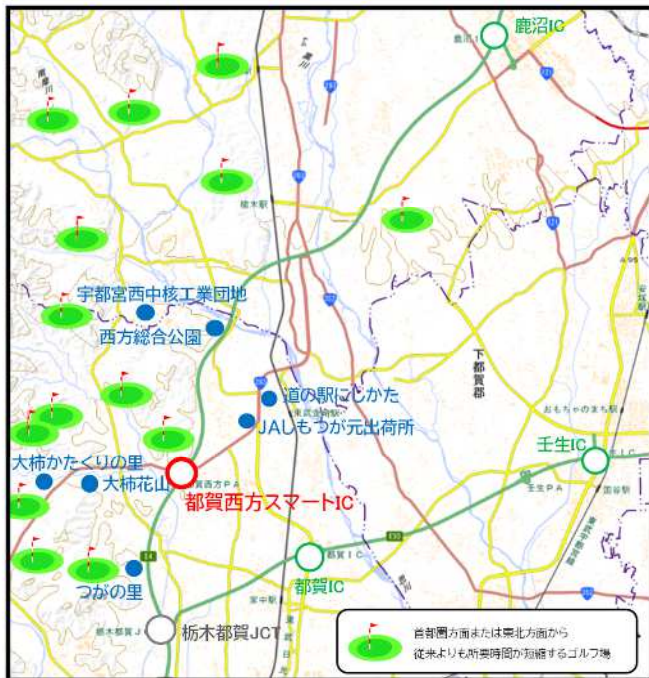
鹿沼IC

宇都宮西中核工業団地

西方総合公園

道の駅にしかた

JAしもつが元出荷所

下都賀郡

大柿かたくりの里

大柿花山

都賀西方スマートIC

壬生IC

都賀IC

つがの里

栃木都賀JCT

首都圏方面または東北方面から従来よりも所要時間が短縮するゴルフ場